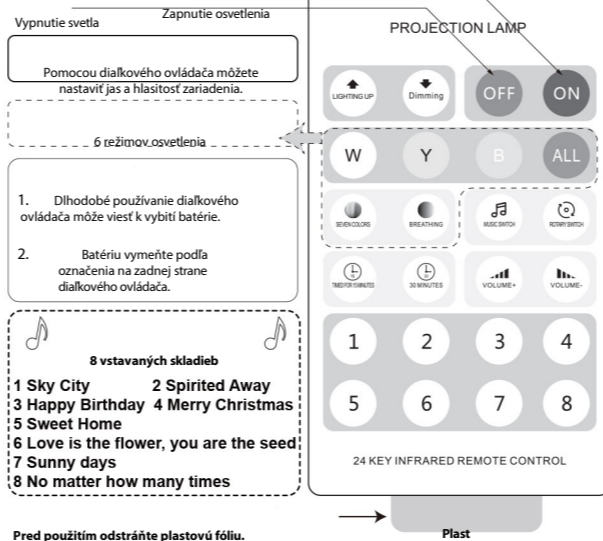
Vypnutie svetla

Zapnutie osvetlenia

PROJECTION LAMP

Pomocou diaľkového ovládača môžete nastaviť jas a hlasitosť zariadenia.

6 režimov osvetlenia

1. Dlhodobé používanie diaľkového ovládača môže viesť k vybití batérie.

2. Batériu vymeňte podľa označenia na zadnej strane diaľkového ovládača.

8 vstavaných skladieb

1 Sky City 2 Spirited Away
3 Happy Birthday 4 Merry Christmas
5 Sweet Home
6 Love is the flower, you are the seed
7 Sunny days
8 No matter how many times

LIGHTING UP

Dimming

OFF

ON

W

Y

B

ALL

SEVEN COLORS

BREATHING

MUSIC SWITCH

ROTARY SWITCH

TIMED FOR 15 MINUTES

30 MINUTES

VOLUME+

VOLUME-

1 2 3 4
5 6 7 8

24 KEY INFRARED REMOTE CONTROL

Pred použitím odstráňte plastovú fóliu.

Plast